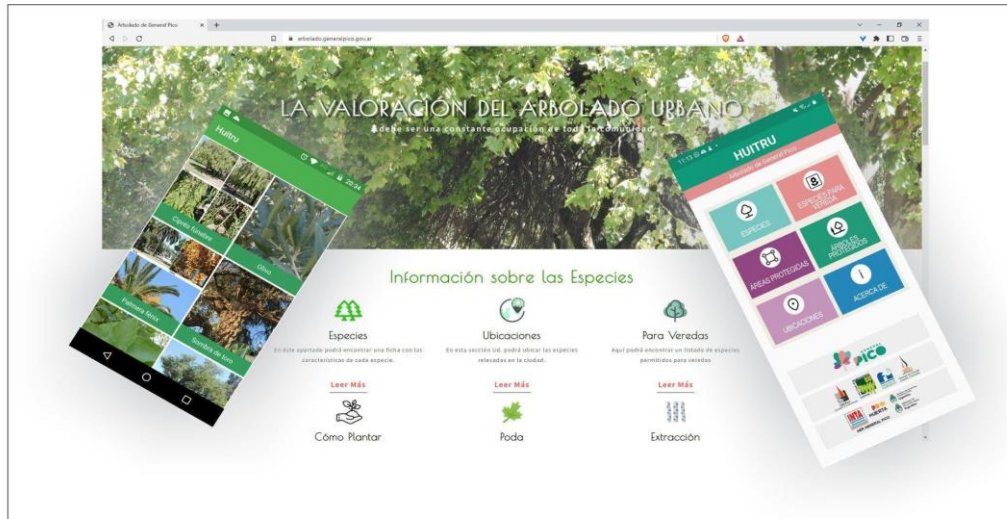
Arbolado de General Pico
arbolado.generalpico.gov.ar

LA VALORACIÓN DEL ARBOLADO URBANO
debe ser una constante ocupación de toda la comunidad

Huitru
20:34
Ciprés funebre
Olivo
Palmera fénix
Sombra de toro

Información sobre las Especies

Especies
En este apartado podrá encontrar una ficha con las características de cada especie.
Leer Más

Ubicaciones
En esta sección Ud. podrá ubicar las especies relevadas en la ciudad.
Leer Más

Para Veredas
Aquí podrá encontrar un listado de especies permitidas para veredas
Leer Más

Cómo Plantar

Poda

Extracción

HUITRU
Arbolado de General Pico
ESPECIES
ESPECIES PARA VEREDA
ÁREAS PROTEGIDAS
ÁRBOLES PROTEGIDOS
UBICACIONES
ACERCA DE
PICO
INTA
HUERTA